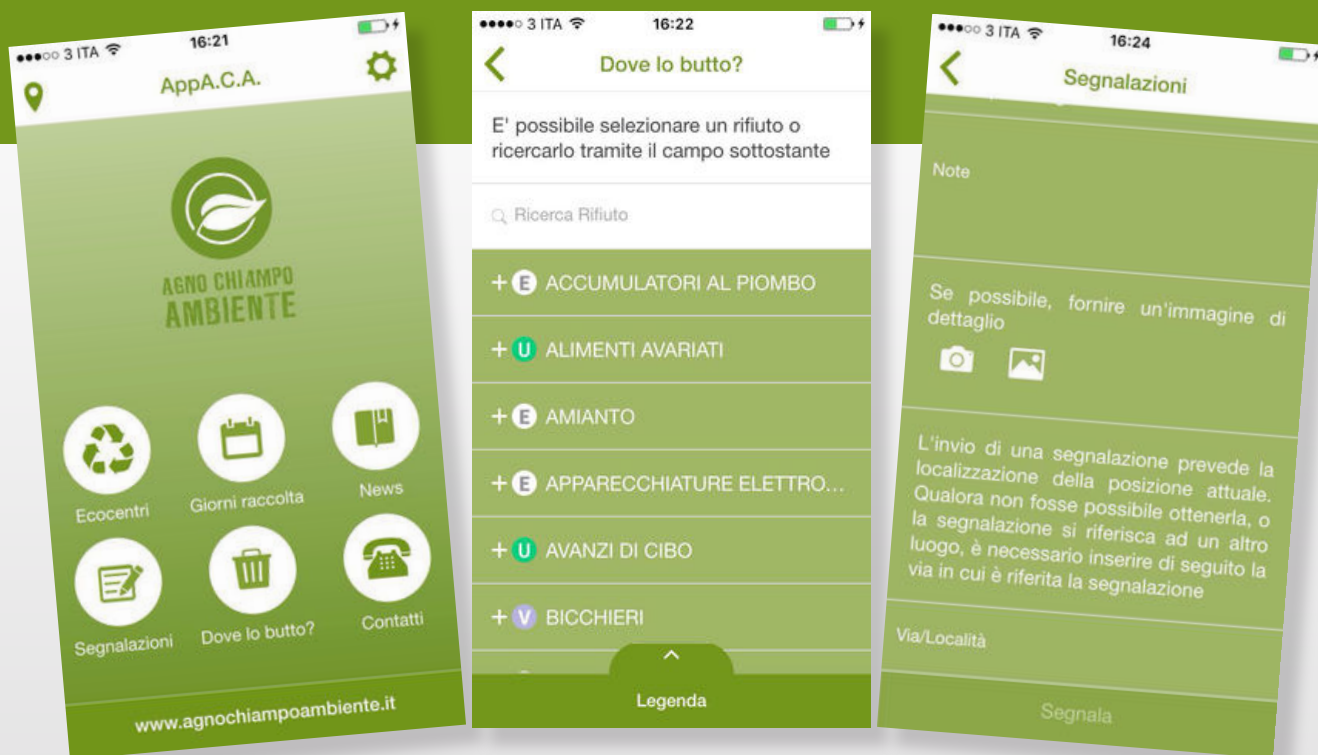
3 ITA 16:21
AppA.C.A.
AGNO CHIAMPO AMBIENTE
Ecocentri
Giorni raccolta
News
Segnalazioni
Dove lo butto?
Contatti
www.agnochiampoambiente.it

3 ITA 16:22
Dove lo butto?
E' possibile selezionare un rifiuto o ricercarlo tramite il campo sottostante
Ricerca Rifiuto
+ E ACCUMULATORI AL PIOMBO
+ U ALIMENTI AVARIATI
+ E AMIANTO
+ E APPARECCHIATURE ELETTRO...
+ U AVANZI DI CIBO
+ V BICCHIERI
Legenda

3 ITA 16:24
Segnalazioni
Note
Se possibile, fornire un'immagine di dettaglio
L'invio di una segnalazione prevede la localizzazione della posizione attuale. Qualora non fosse possibile ottenerla, o la segnalazione si riferisca ad un altro luogo, è necessario inserire di seguito la via in cui è riferita la segnalazione
Via/Località
Segnala